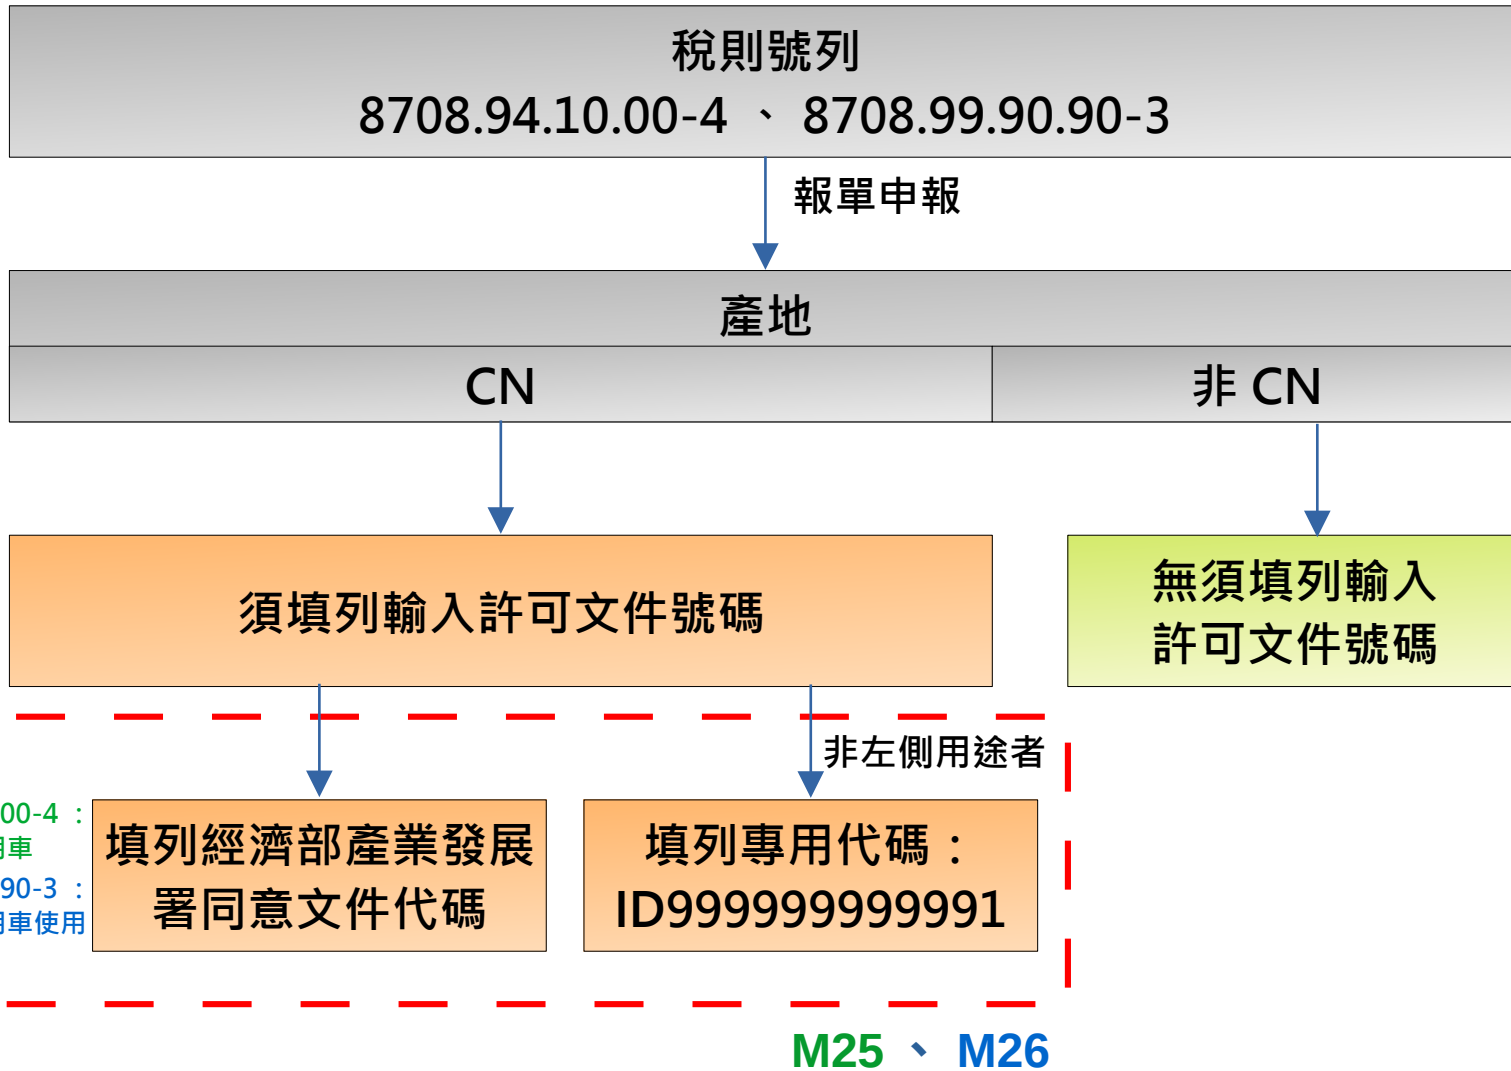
稅則號列
8708.94.10.00-4 、 8708.99.90.90-3

報單申報

產地

CN

非 CN

須填列輸入許可文件號碼

無須填列輸入許可文件號碼

非左側用途者

00-4 ：
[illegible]車
90-3 ：
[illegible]車使用

填列經濟部產業發展署同意文件代碼

填列專用代碼：ID999999999991

M25 、 M26